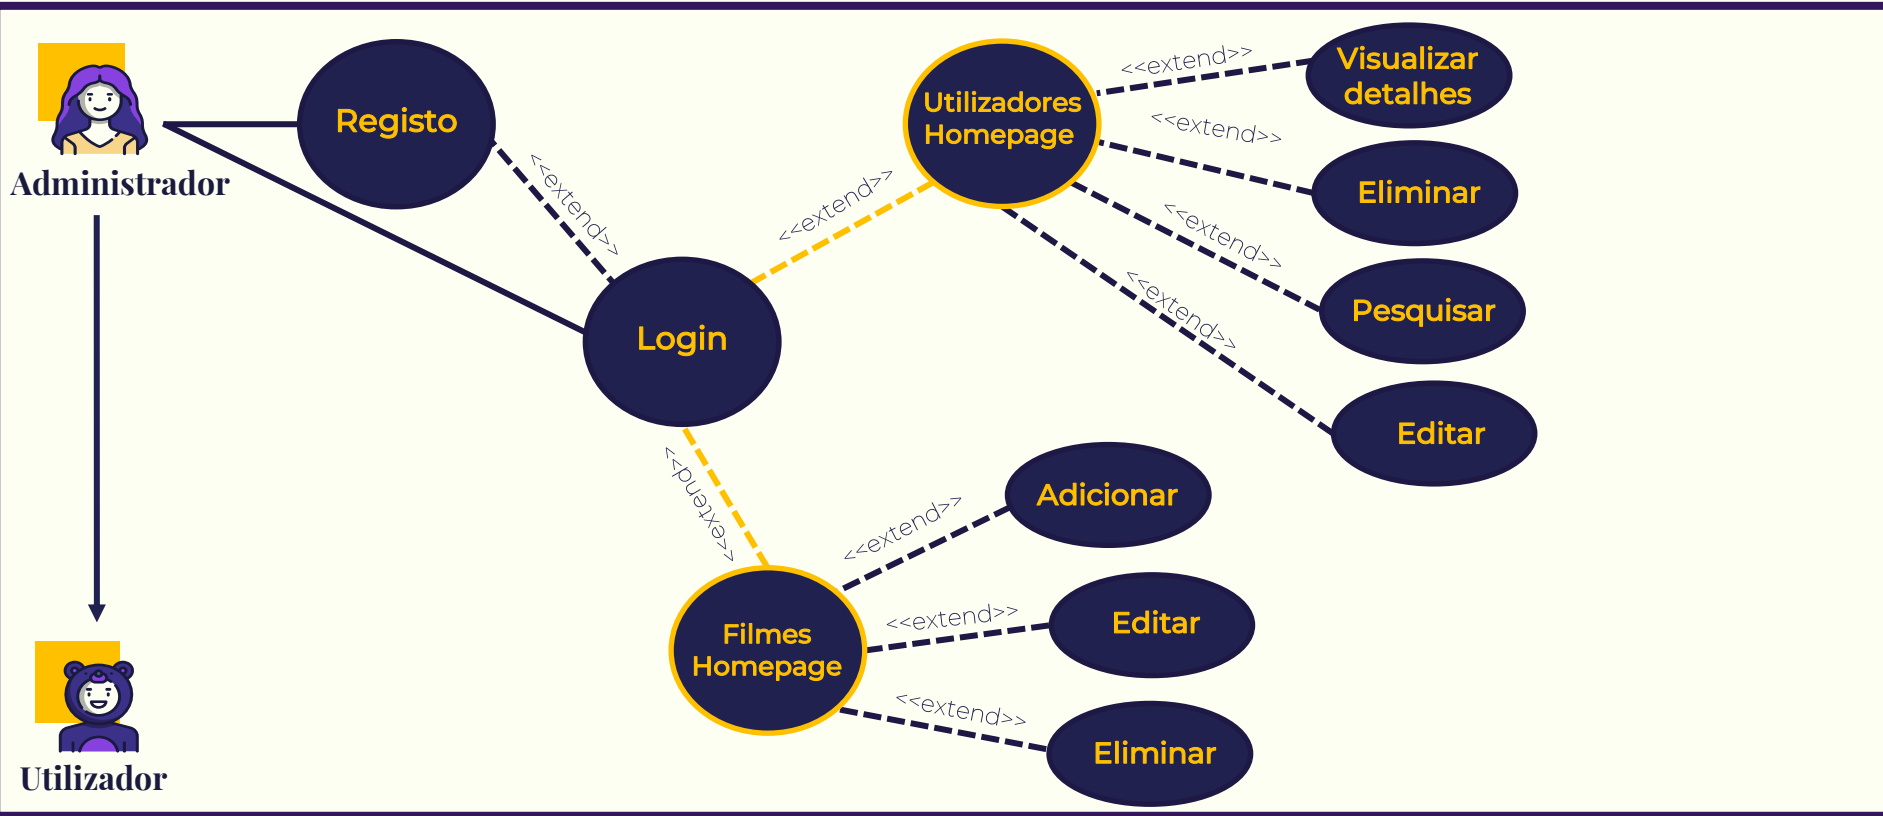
Administrador

Registo

<<extend>>

Login

<<extend>>

Utilizadores Homepage

<<extend>>

Visualizar detalhes

<<extend>>

Eliminar

<<extend>>

Pesquisar

<<extend>>

Editar

<<extend>>

Filmes Homepage

<<extend>>

Adicionar

<<extend>>

Editar

<<extend>>

Eliminar

Utilizador